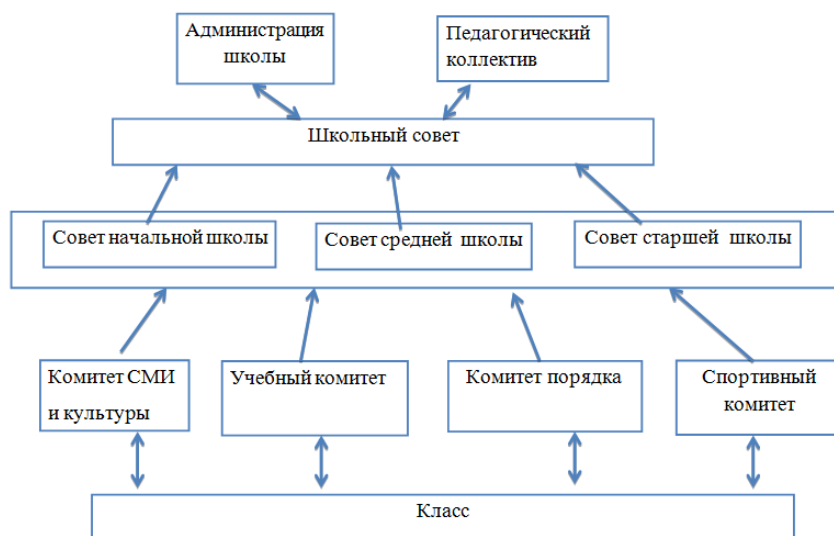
Администрация школы

Педагогический коллектив

Школьный совет

Совет начальной школы

Совет средней школы

Совет старшей школы

Комитет СМИ и культуры

Учебный комитет

Комитет порядка

Спортивный комитет

Класс